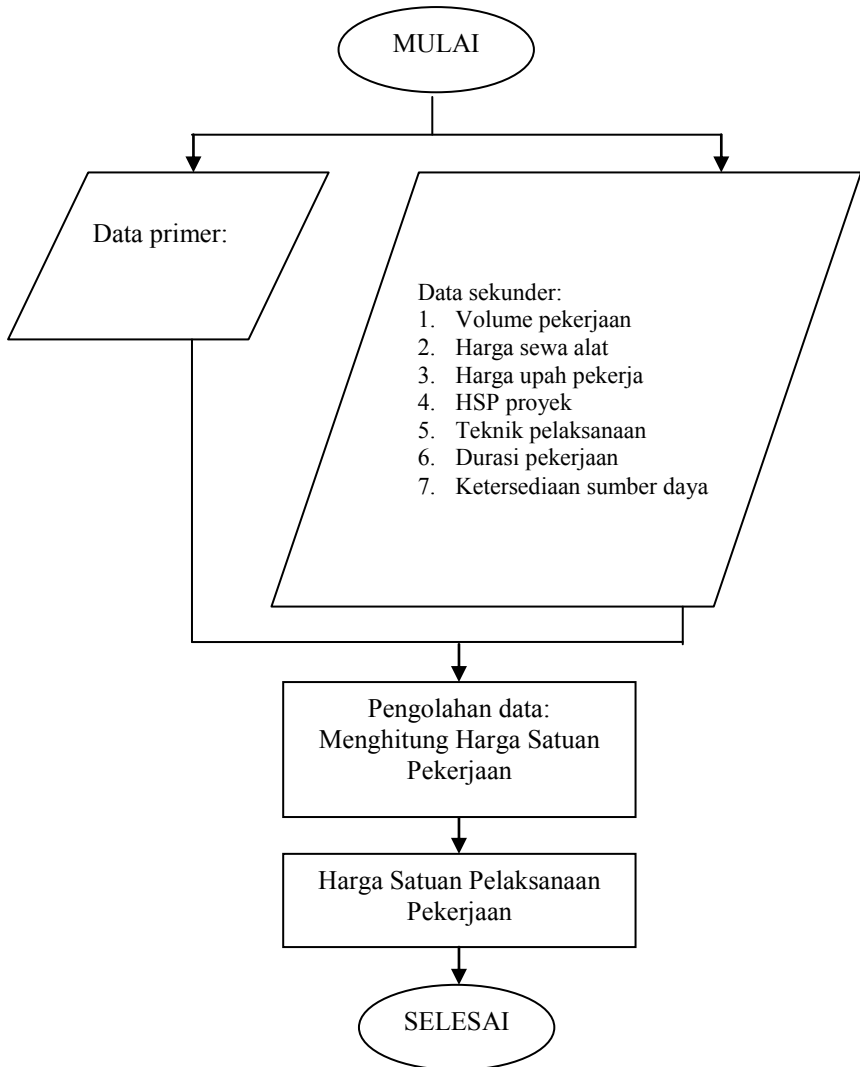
MULAI

Data primer:

Data sekunder:
1. Volume pekerjaan
2. Harga sewa alat
3. Harga upah pekerja
4. HSP proyek
5. Teknik pelaksanaan
6. Durasi pekerjaan
7. Ketersediaan sumber daya

Pengolahan data: Menghitung Harga Satuan Pekerjaan

Harga Satuan Pelaksanaan Pekerjaan

SELESAI